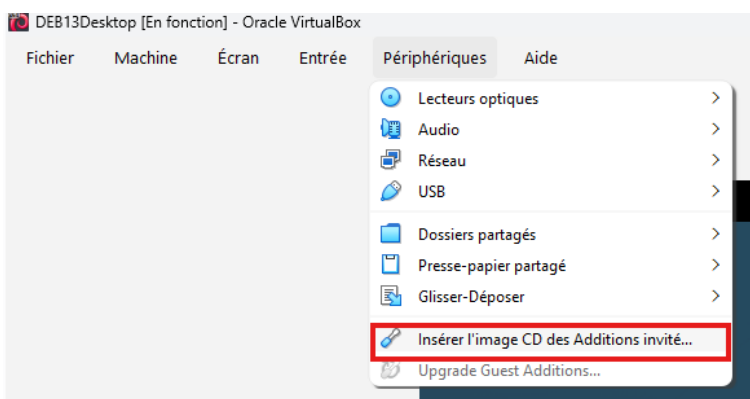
DEB13Desktop [En fonction] - Oracle VirtualBox

Fichier Machine Écran Entrée Périphériques Aide

Lecteurs optiques
Audio
Réseau
USB
Dossiers partagés
Presse-papier partagé
Glisser-Déposer
Insérer l'image CD des Additions invité...
Upgrade Guest Additions...